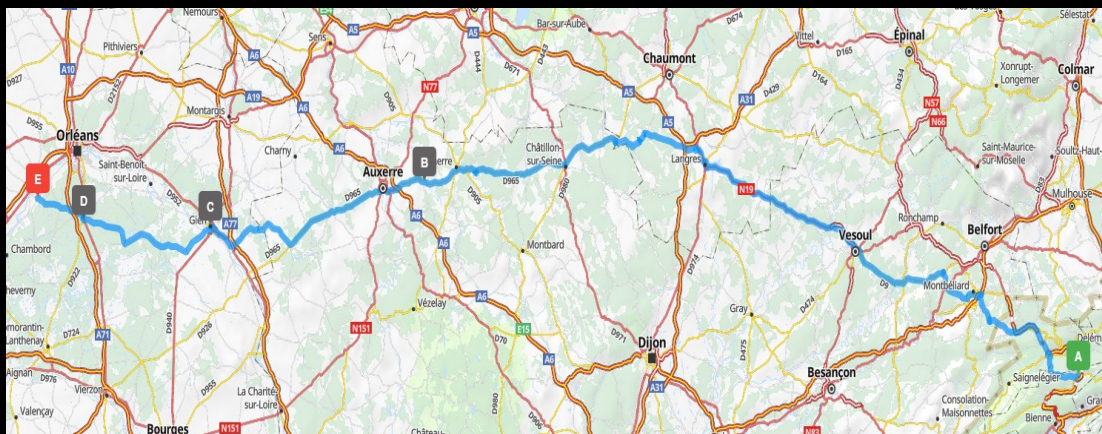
Nemours
Bar-sur-Aube
Sélestat
Pithiviers
Sens
Vittel
Épinal
A10
A5
Chaumont
D674
D165
Xonrupt-Longemer
Colmar
D927
A19
D444
D671
A31
D429
D164
Montargis
N77
A5
N57
N66
D955
Orléans
Charny
D965
Saint-Maurice-sur-Moselle
Soultz-Haut-Rhin
Saint-Benoît-sur-Loire
A6
Auxerre
B
Châtillon-sur-Seine
Langres
E
D
D952
C
Gien
A77
D965
D965
N19
Mulhouse
Chambord
D965
D980
Vesoul
Ronchamp
Belfort
A6
Montbard
D974
Montbéliard
D922
Gray
D9
Vézelay
A6
D474
Cheverny
D940
D926
N151
E15
D971
Romorantin-Lanthenay
D724
A71
Dijon
D475
A
Delémont
A6
Aignan
D976
Vierzon
D955
La Charité-sur-Loire
A31
Besançon
Saignelégier
Valençay
Bourges
N151
Château-
D980
Consolation-Maisonnettes
Bienne